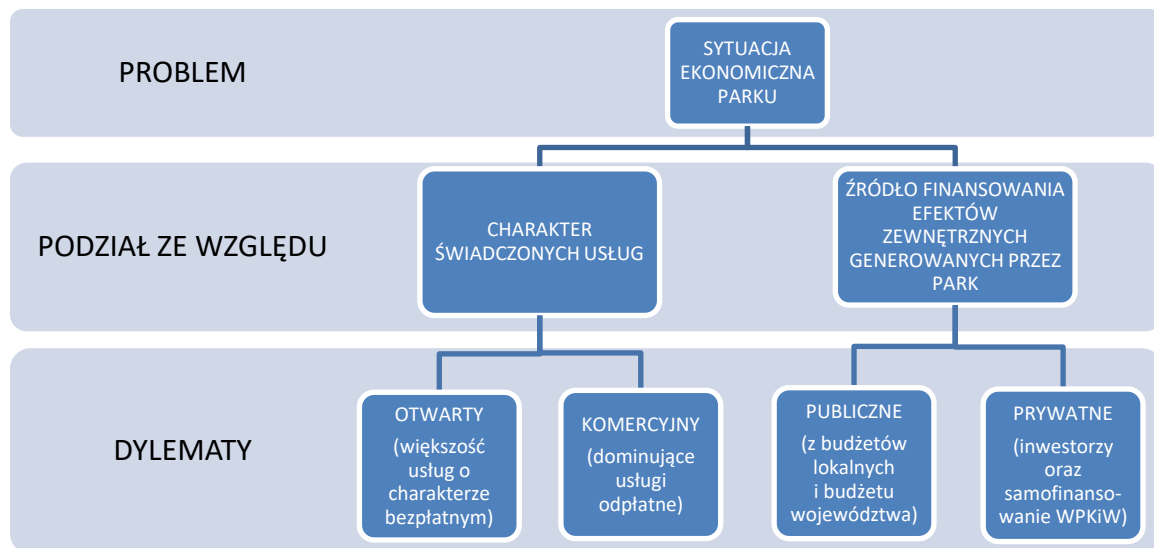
PROBLEM

SYTUACJA EKONOMICZNA PARKU

PODZIAŁ ZE WZGLĘDU

CHARAKTER ŚWIADCZONYCH USŁUG

ŹRÓDŁO FINANSOWANIA EFEKTÓW ZEWNĘTRZNYCH GENEROWANYCH PRZEZ PARK

DYLEMATY

OTWARTY
(większość usług o charakterze bezpłatnym)

KOMERCYJNY
(dominujące usługi odpłatne)

PUBLICZNE
(z budżetów lokalnych i budżetu województwa)

PRYWATNE
(inwestorzy oraz samofinansowanie WPKiW)